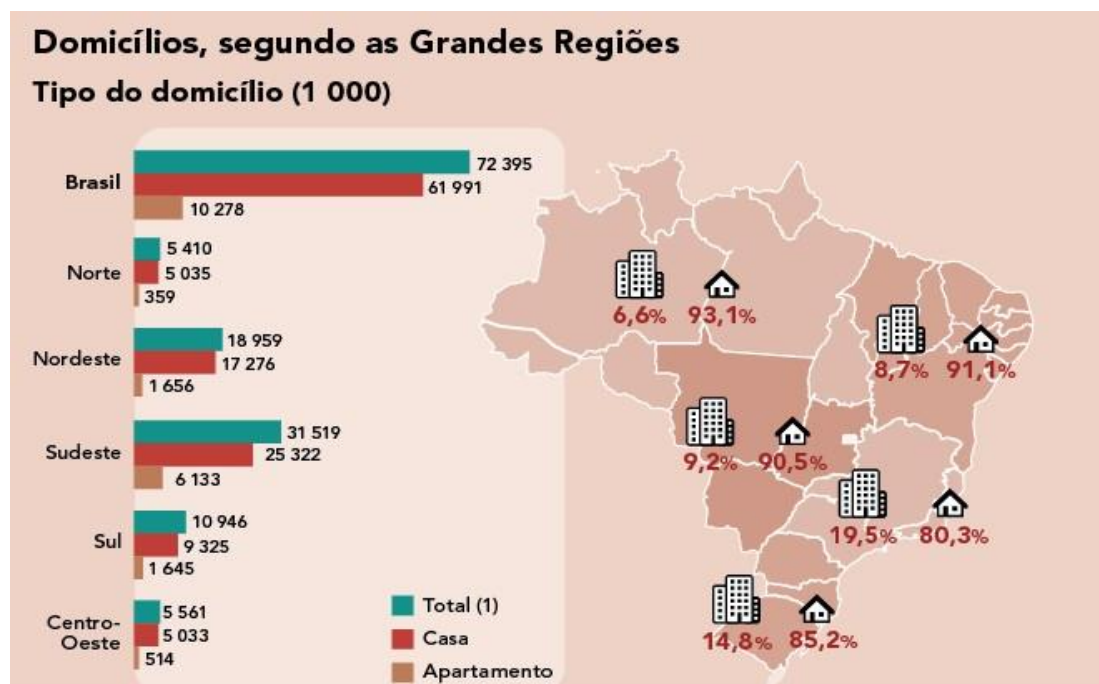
Domicílios, segundo as Grandes Regiões

Tipo do domicílio (1 000)

Brasil
72 395
61 991
10 278

Norte
5 410
5 035
359

Nordeste
18 959
17 276
1 656

Sudeste
31 519
25 322
6 133

Sul
10 946
9 325
1 645

Centro-Oeste
5 561
5 033
514

Total (1)
Casa
Apartamento

6,6% 93,1%
8,7% 91,1%
9,2% 90,5%
19,5% 80,3%
14,8% 85,2%